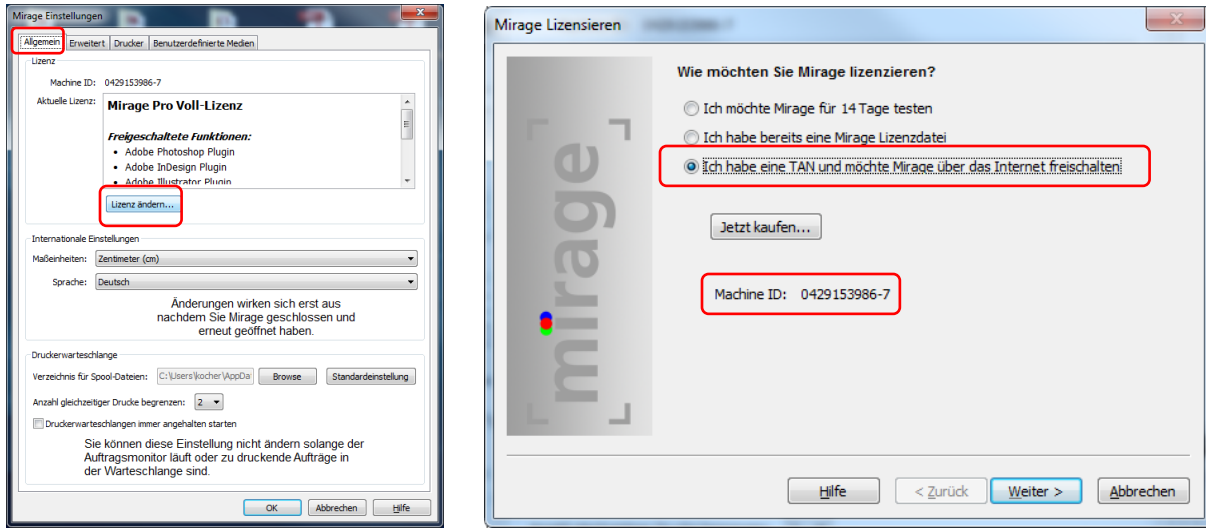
Mirage Einstellungen

Allgemein | Erweitert | Drucker | Benutzerdefinierte Medien

Lizenz

Machine ID: 0429153986-7

Aktuelle Lizenz:

**Mirage Pro Voll-Lizenz**

***Freigeschaltete Funktionen:***
- Adobe Photoshop Plugin
- Adobe InDesign Plugin
- Adobe Illustrator Plugin

Lizenz ändern...

Internationale Einstellungen

Maßeinheiten: Zentimeter (cm)

Sprache: Deutsch

Änderungen wirken sich erst aus nachdem Sie Mirage geschlossen und erneut geöffnet haben.

Druckerwarteschlange

Verzeichnis für Spool-Dateien: C:\Users\kocher\AppDa | Browse | Standardeinstellung

Anzahl gleichzeitiger Drucke begrenzen: 2

Druckerwarteschlangen immer angehalten starten

Sie können diese Einstellung nicht ändern solange der Auftragsmonitor läuft oder zu druckende Aufträge in der Warteschlange sind.

OK | Abbrechen | Hilfe

Mirage Lizensieren

mirage

Wie möchten Sie Mirage lizenzieren?

Ich möchte Mirage für 14 Tage testen

Ich habe bereits eine Mirage Lizenzdatei

Ich habe eine TAN und möchte Mirage über das Internet freischalten

Jetzt kaufen...

Machine ID: 0429153986-7

Hilfe | < Zurück | Weiter > | Abbrechen